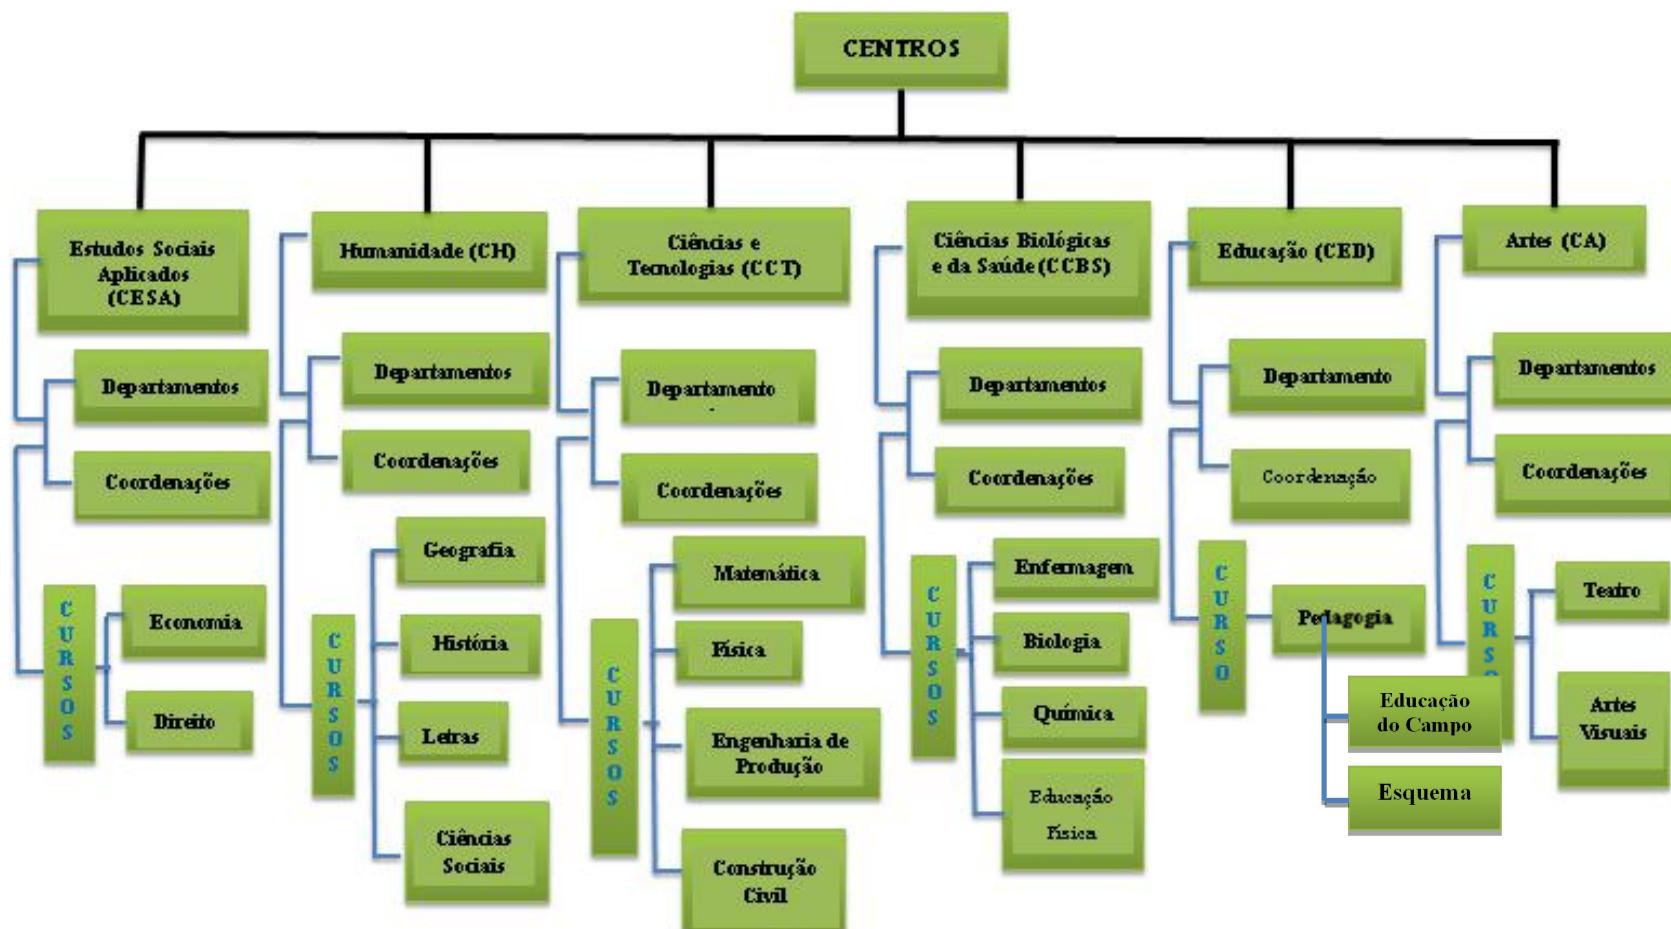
CENTROS

Estudos Sociais Aplicados (CESA)

Departamentos

Coordenações

CURSOS

Economia

Direito

Humanidade (CH)

Departamentos

Coordenações

CURSOS

Geografia

História

Letras

Ciências Sociais

Ciências e Tecnologias (CCT)

Departamento

Coordenações

CURSOS

Matemática

Física

Engenharia de Produção

Construção Civil

Ciências Biológicas e da Saúde (CCBS)

Departamentos

Coordenações

CURSOS

Enfermagem

Biologia

Química

Educação Física

Educação (CED)

Departamento

Coordenação

CURSO

Pedagogia

Educação do Campo

Esquema

Artes (CA)

Departamentos

Coordenações

CURSO

Teatro

Artes Visuais